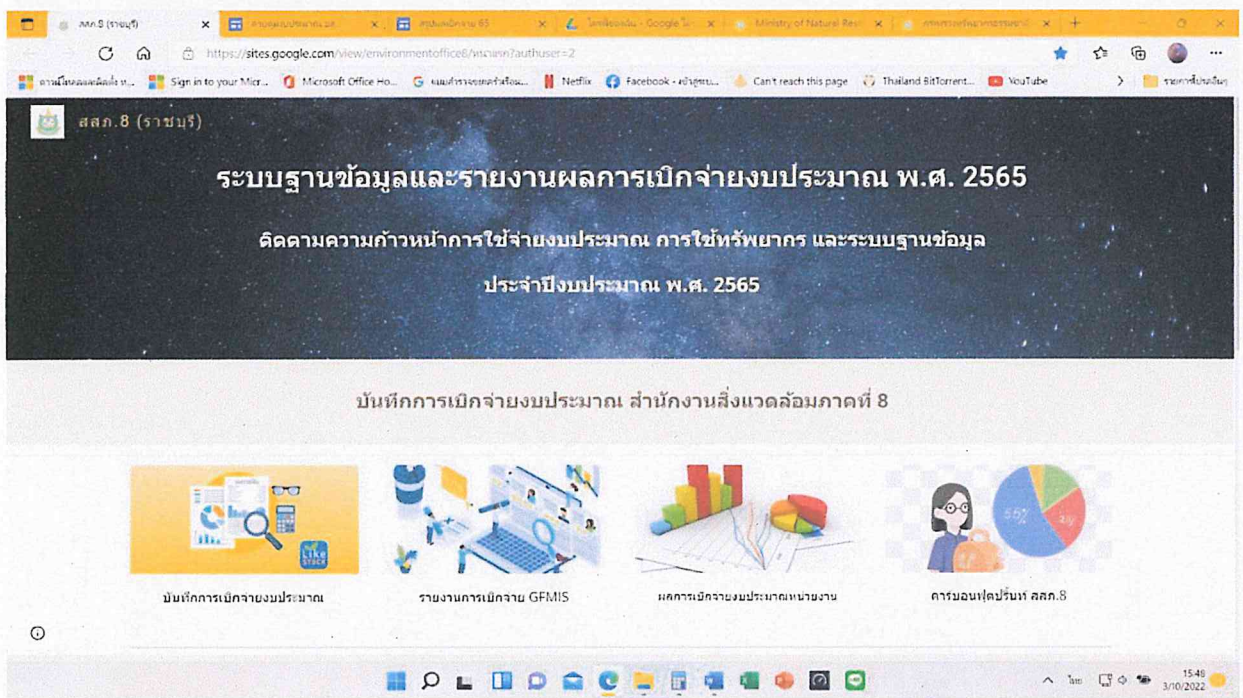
สสภ.8 (ราชบุรี) × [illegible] × สรุปผลเบิกจ่าย 65 × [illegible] - Google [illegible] × Ministry of Natural Resi × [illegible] × +

https://sites.google.com/view/environmentoffice8/หน้าแรก?authuser=2

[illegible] Sign in to your Micr... Microsoft Office Ho... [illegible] Netflix Facebook - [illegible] Can't reach this page Thailand BitTorrent... YouTube รายการที่ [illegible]

สสภ.8 (ราชบุรี)

ระบบฐานข้อมูลและรายงานผลการเบิกจ่ายงบประมาณ พ.ศ. 2565

ติดตามความก้าวหน้าการใช้จ่ายงบประมาณ การใช้ทรัพยากร และระบบฐานข้อมูล

ประจำปีงบประมาณ พ.ศ. 2565

บันทึกการเบิกจ่ายงบประมาณ สำนักงานสิ่งแวดล้อมภาคที่ 8

Like STOCK

บันทึกการเบิกจ่ายงบประมาณ

รายงานการเบิกจ่าย GFMIS

ผลการเบิกจ่ายงบประมาณหน่วยงาน

55%

คาร์บอนฟุตปริ้นท์ สสภ.8

ไทย 15:48 3/10/2022